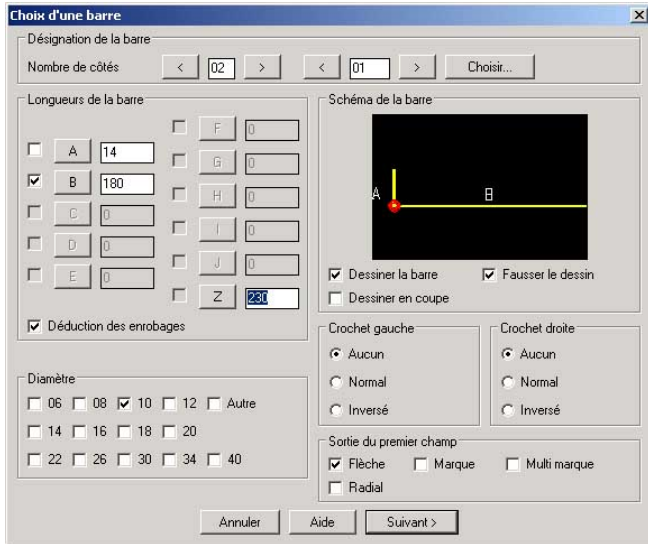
Choix d'une barre

Désignation de la barre
Nombre de côtés < 02 > < 01 > Choisir...

Longueurs de la barre
A 14
B 180
C 0
D 0
E 0
F 0
G 0
H 0
I 0
J 0
Z 230

Déduction des enrobages

Schéma de la barre
A B
Dessiner la barre
Fausser le dessin
Dessiner en coupe

Crochet gauche
Aucun
Normal
Inversé

Crochet droite
Aucun
Normal
Inversé

Diamètre
06 08 10 12 Autre
14 16 18 20
22 26 30 34 40

Sortie du premier champ
Flèche Marque Multi marque
Radial

Annuler Aide Suivant >